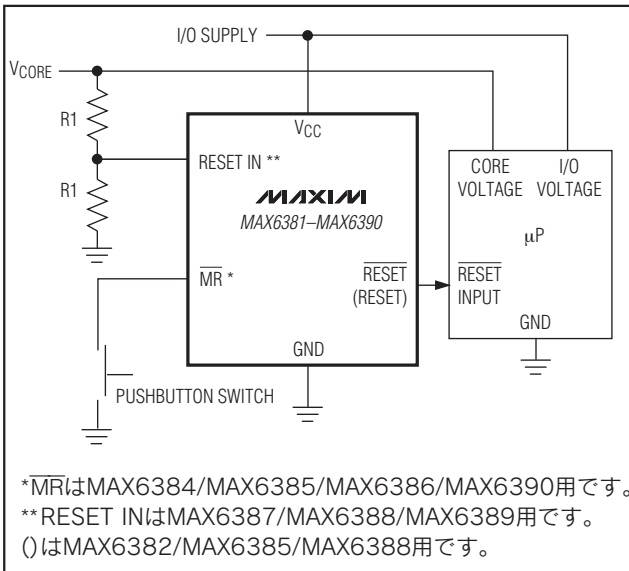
I/O SUPPLY

$V_{CORE}$

R1

R1

$V_{CC}$

RESET IN **

MAXIM

MAX6381–MAX6390

$\overline{MR}$ *

$\overline{RESET}$
(RESET)

GND

PUSHBUTTON SWITCH

CORE VOLTAGE

I/O VOLTAGE

μP

$\overline{RESET}$
INPUT

GND

*$\overline{MR}$はMAX6384/MAX6385/MAX6386/MAX6390用です。
**RESET INはMAX6387/MAX6388/MAX6389用です。
()はMAX6382/MAX6385/MAX6388用です。